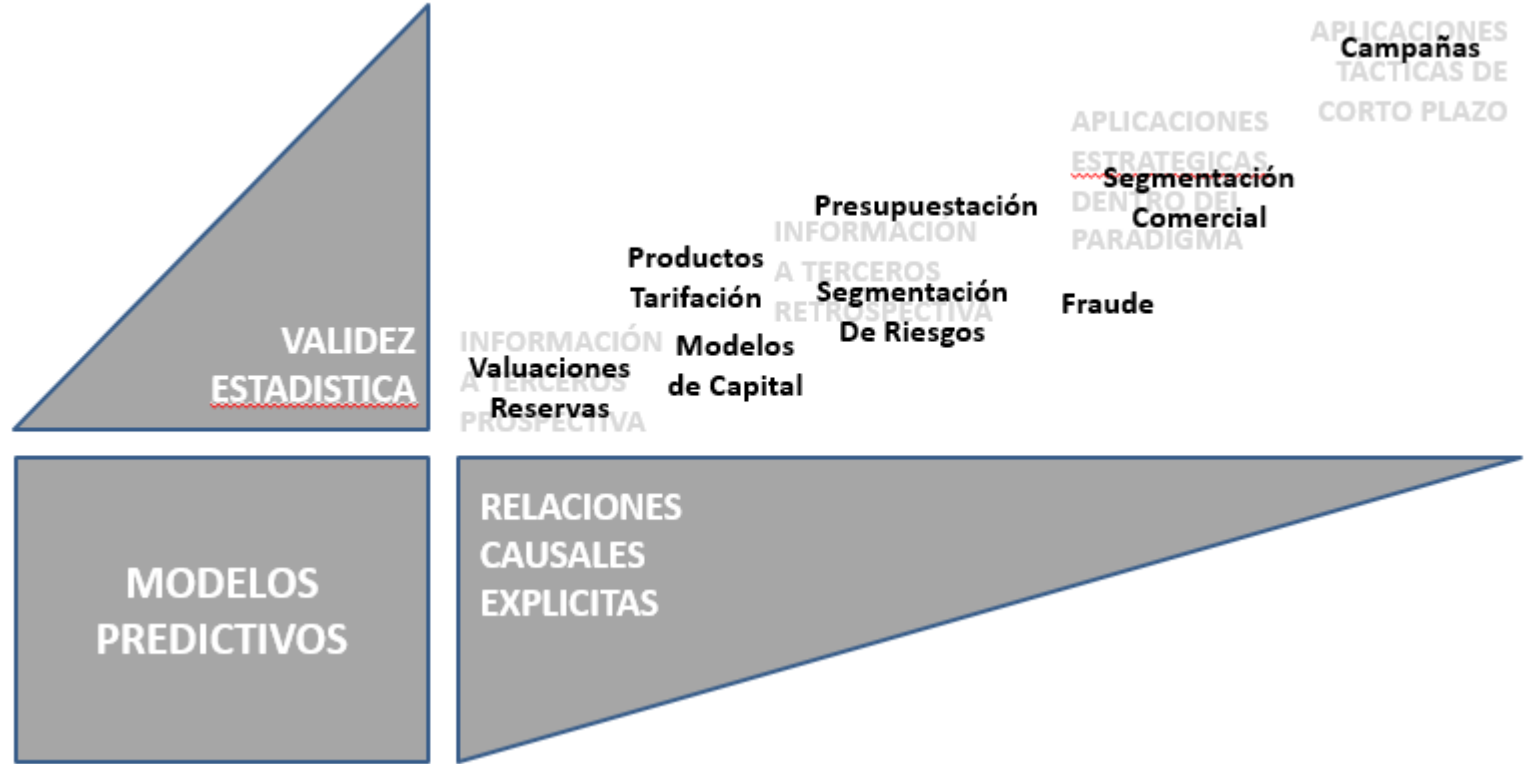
APLICACIONES TACTICAS DE CORTO PLAZO

Campañas

APLICACIONES ESTRATEGICAS DENTRO DEL PARADIGMA

Segmentación Comercial

Presupuestación

INFORMACIÓN A TERCEROS RETROSPECTIVA

Productos Tarifación

Segmentación De Riesgos

Fraude

VALIDEZ ESTADISTICA

INFORMACIÓN A TERCEROS PROSPECTIVA

Valuaciones Reservas

Modelos de Capital

MODELOS PREDICTIVOS

RELACIONES CAUSALES EXPLICITAS